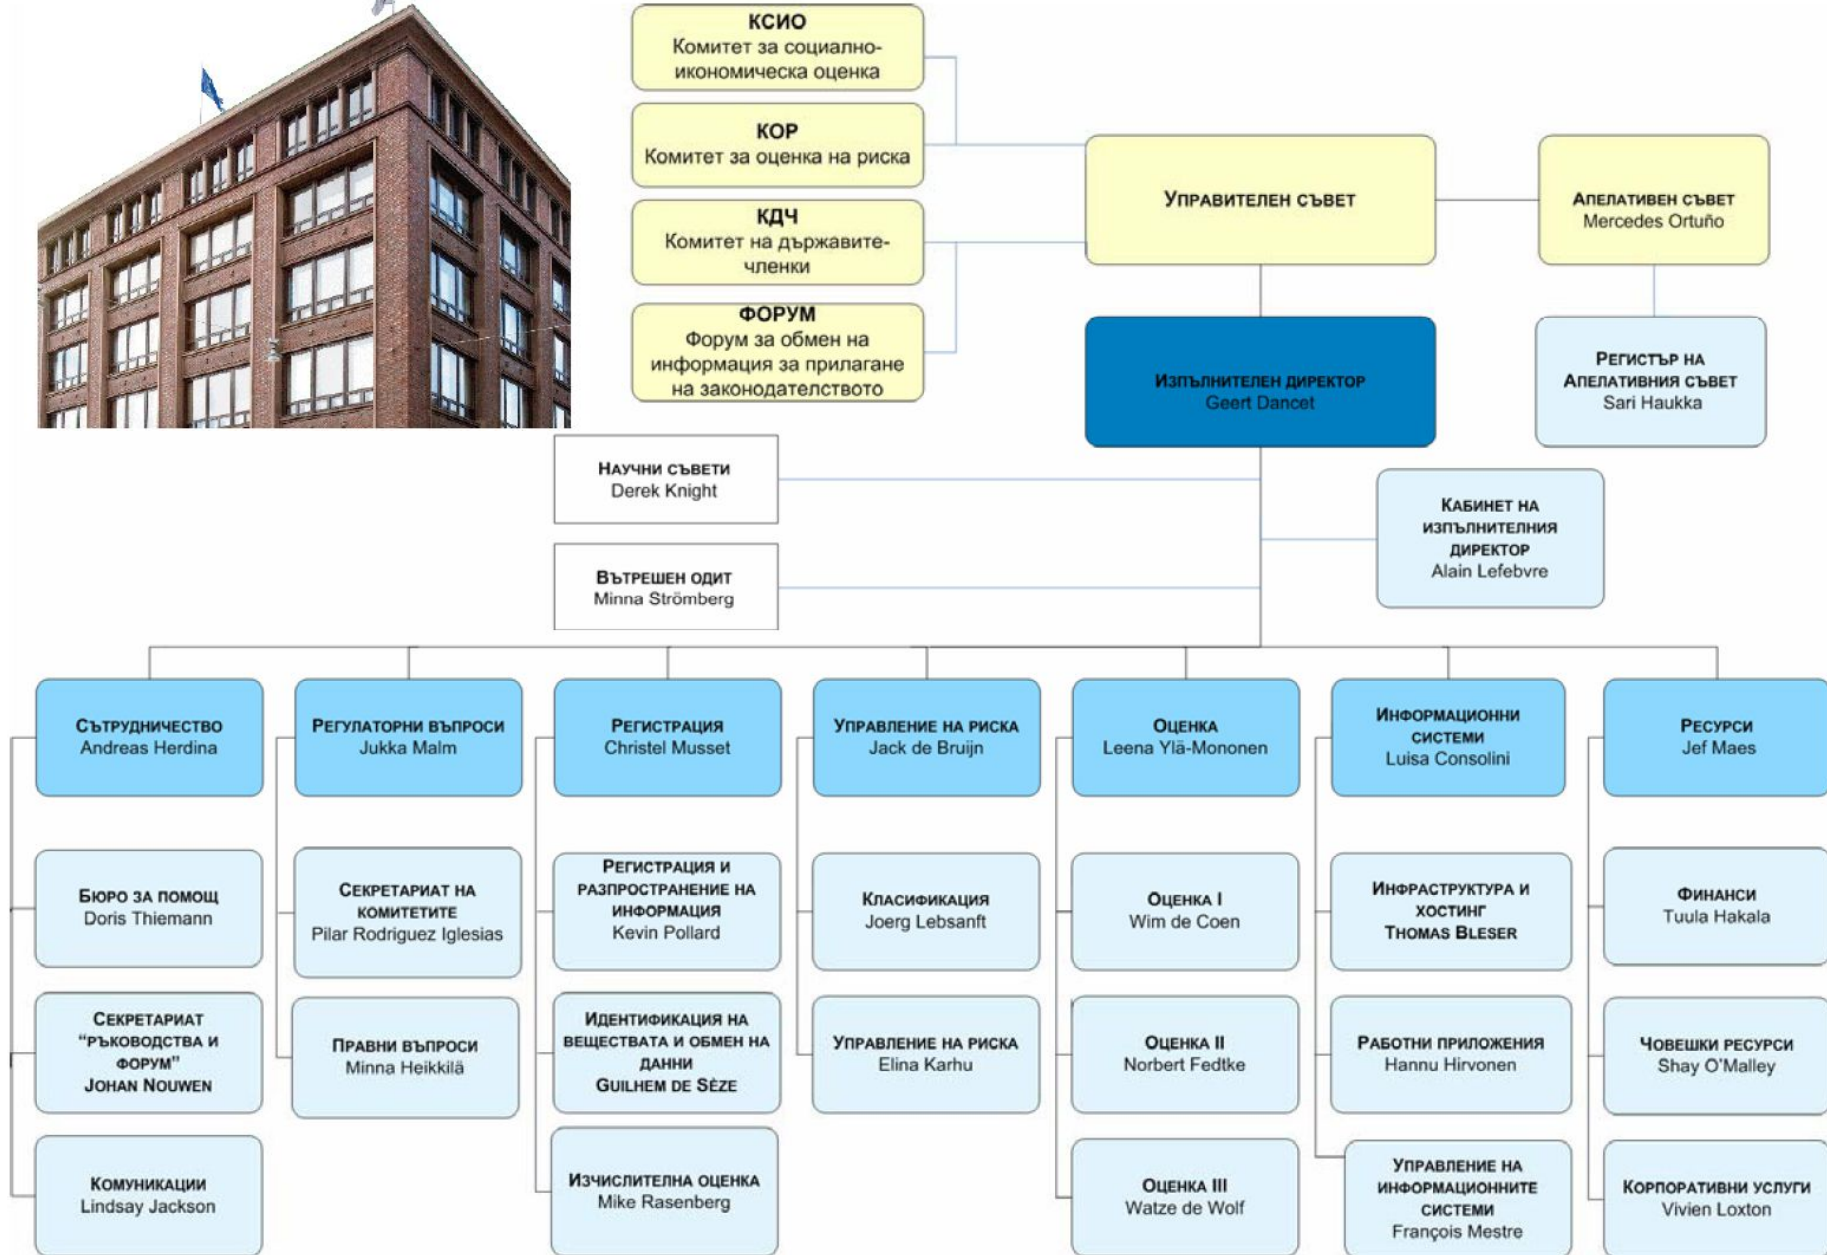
КСИО
Комитет за социално-икономическа оценка

КОР
Комитет за оценка на риска

КДЧ
Комитет на държавите-членки

ФОРУМ
Форум за обмен на информация за прилагане на законодателството

Управителен съвет

Апелативен съвет
Mercedes Ortuño

Изпълнителен директор
Geert Dancet

Регистър на Апелативния съвет
Sari Haukka

Научни съвети
Derek Knight

Кабинет на изпълнителния директор
Alain Lefebvre

Вътрешен одит
Minna Strömberg

Сътрудничество
Andreas Herdina

Регулаторни въпроси
Jukka Malm

Регистрация
Christel Musset

Управление на риска
Jack de Bruijn

Оценка
Leena Ylä-Mononen

Информационни системи
Luisa Consolini

Ресурси
Jef Maes

Бюро за помощ
Doris Thiemann

Секретариат на комитетите
Pilar Rodriguez Iglesias

Регистрация и разпространение на информация
Kevin Pollard

Класификация
Joerg Lebsanft

Оценка I
Wim de Coen

Инфраструктура и хостинг
Thomas Bleser

Финанси
Tuula Hakala

Секретариат "ръководства и форум"
Johan Nouwen

Правни въпроси
Minna Heikkilä

Идентификация на веществата и обмен на данни
Guilhem de Sèze

Управление на риска
Elina Karhu

Оценка II
Norbert Fedtke

Работни приложения
Hannu Hirvonen

Човешки ресурси
Shay O'Malley

Комуникации
Lindsay Jackson

Изчислителна оценка
Mike Rasenberg

Оценка III
Watze de Wolf

Управление на информационните системи
François Mestre

Корпоративни услуги
Vivien Loxton